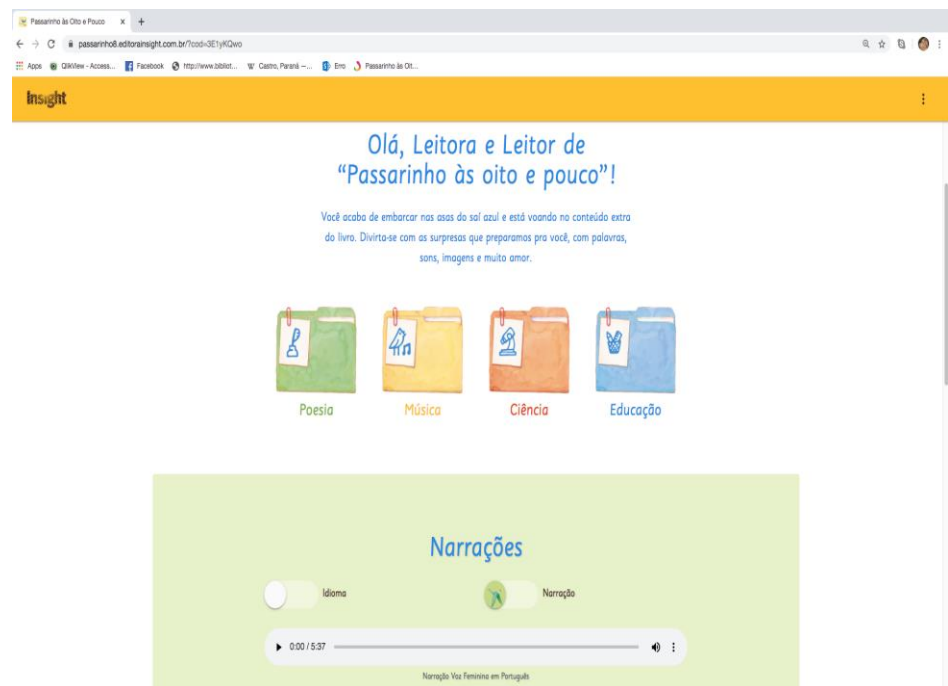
Passarinho às Oito e Pouco ×

passarinho8.editorainsight.com.br/?cod=3E1yKQwo

Apps QlikView - Access... Facebook http://www.bibliot... W Castro, Paraná –... Erro Passarinho às Oit...

Insight

Olá, Leitora e Leitor de "Passarinho às oito e pouco"!

Você acaba de embarcar nas asas do sal azul e está voando no conteúdo extra do livro. Divirta-se com as surpresas que preparamos pra você, com palavras, sons, imagens e muito amor.

Poesia

Música

Ciência

Educação

Narrações

Idioma

Narração

0:00 / 5:37

Narração Voz Feminina em Português